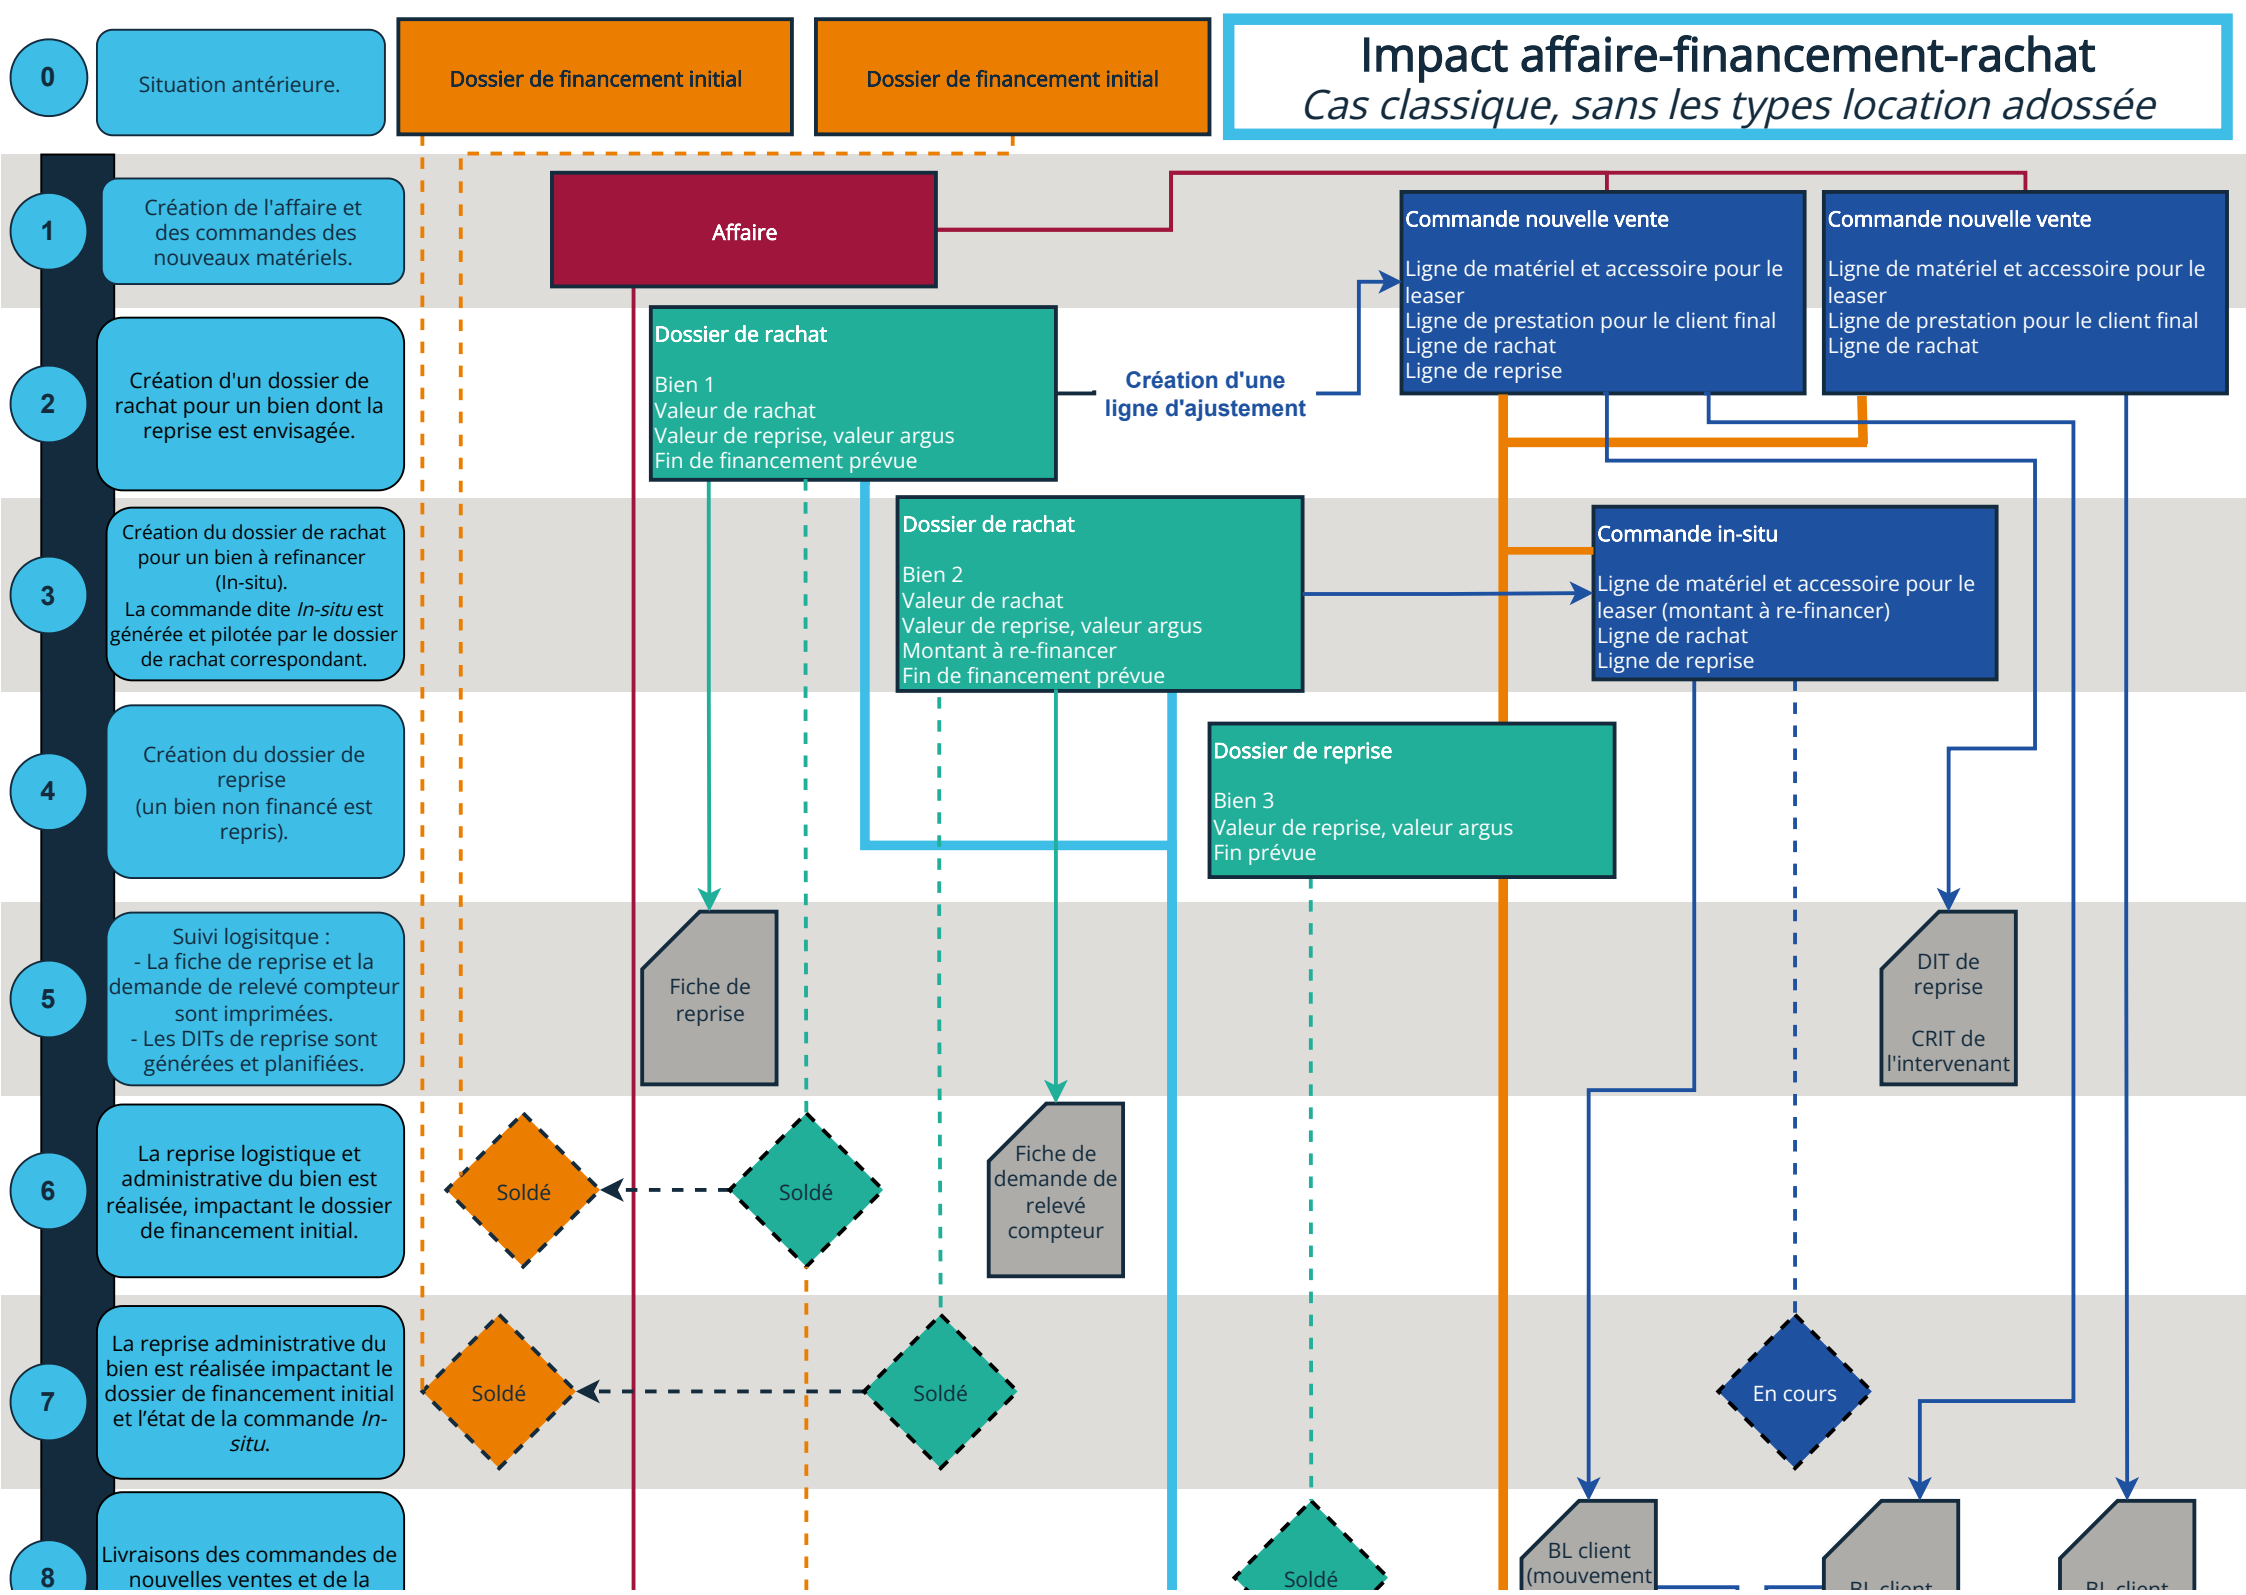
Impact affaire-financement-rachat
Cas classique, sans les types location adossée

0
Situation antérieure.

Dossier de financement initial

Dossier de financement initial

1
Création de l'affaire et des commandes des nouveaux matériels.

Affaire

Commande nouvelle vente
Ligne de matériel et accessoire pour le leaser
Ligne de prestation pour le client final
Ligne de rachat
Ligne de reprise

Commande nouvelle vente
Ligne de matériel et accessoire pour le leaser
Ligne de prestation pour le client final
Ligne de rachat

2
Création d'un dossier de rachat pour un bien dont la reprise est envisagée.

Dossier de rachat
Bien 1
Valeur de rachat
Valeur de reprise, valeur argus
Fin de financement prévue

Création d'une ligne d'ajustement

3
Création du dossier de rachat pour un bien à refinancer (In-situ).
La commande dite In-situ est générée et pilotée par le dossier de rachat correspondant.

Dossier de rachat
Bien 2
Valeur de rachat
Valeur de reprise, valeur argus
Montant à re-financer
Fin de financement prévue

Commande in-situ
Ligne de matériel et accessoire pour le leaser (montant à re-financer)
Ligne de rachat
Ligne de reprise

4
Création du dossier de reprise
(un bien non financé est repris).

Dossier de reprise
Bien 3
Valeur de reprise, valeur argus
Fin prévue

5
Suivi logisitque :
- La fiche de reprise et la demande de relevé compteur sont imprimées.
- Les DITs de reprise sont générées et planifiées.

Fiche de reprise

DIT de reprise
CRIT de l'intervenant

6
La reprise logistique et administrative du bien est réalisée, impactant le dossier de financement initial.

Soldé

Soldé

Fiche de demande de relevé compteur

7
La reprise administrative du bien est réalisée impactant le dossier de financement initial et l'état de la commande In-situ.

Soldé

Soldé

En cours

8
Livraisons des commandes de nouvelles ventes et de la

Soldé

BL client (mouvement

BL client

BL client